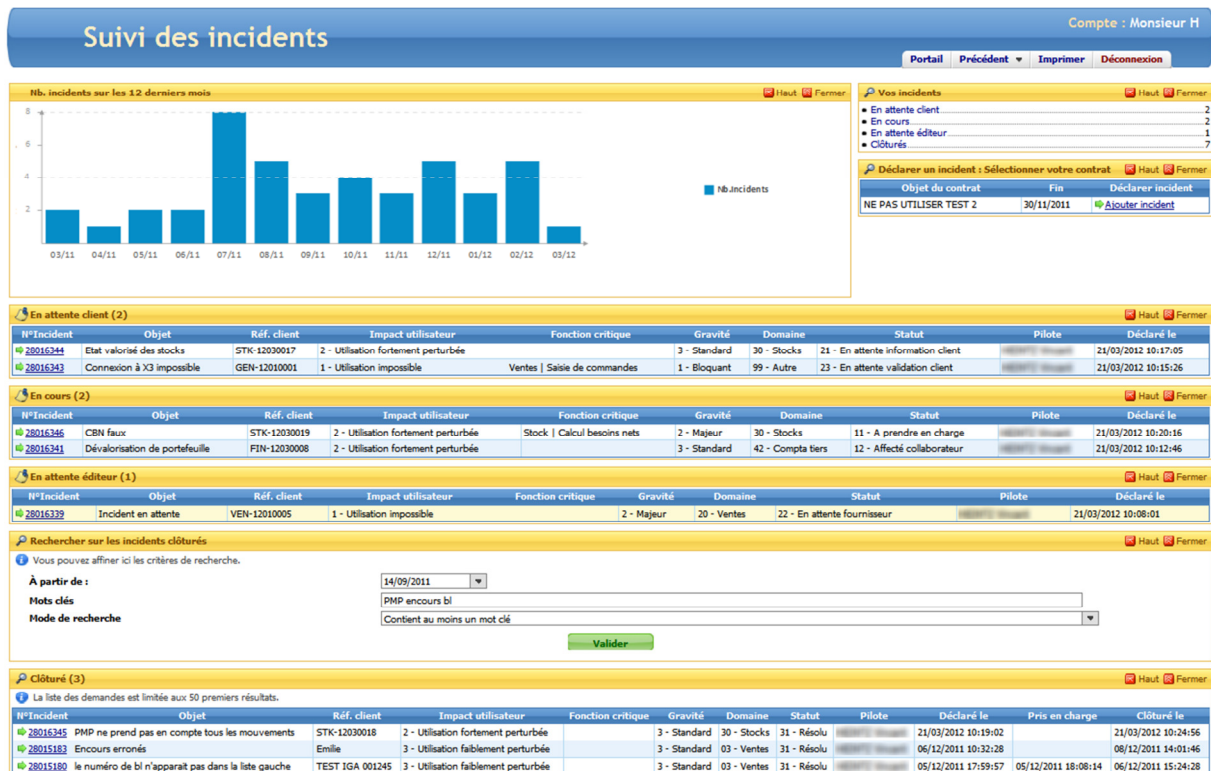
Suivi des incidents

Compte : Monsieur H

Portail | Précédent | Imprimer | Déconnexion

Nb. incidents sur les 12 derniers mois

Haut Fermer

8
6
4
2

03/11 04/11 05/11 06/11 07/11 08/11 09/11 10/11 11/11 12/11 01/12 02/12 03/12

Nb.Incidents

Vos incidents

Haut Fermer

En attente client 2
En cours 2
En attente éditeur 1
Clôturés 7

Déclarer un incident : Sélectionner votre contrat

Haut Fermer

| Objet du contrat | Fin | Déclarer incident |
|---|---|---|
| NE PAS UTILISER TEST 2 | 30/11/2011 | Ajouter incident |

En attente client (2)

Haut Fermer

| N°Incident | Objet | Réf. client | Impact utilisateur | Fonction critique | Gravité | Domaine | Statut | Pilote | Déclaré le |
|---|---|---|---|---|---|---|---|---|---|
| 28016344 | Etat valorisé des stocks | STK-12030017 | 2 - Utilisation fortement perturbée | | 3 - Standard | 30 - Stocks | 21 - En attente information client | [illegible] | 21/03/2012 10:17:05 |
| 28016343 | Connexion à X3 impossible | GEN-12010001 | 1 - Utilisation impossible | Ventes \| Saisie de commandes | 1 - Bloquant | 99 - Autre | 23 - En attente validation client | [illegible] | 21/03/2012 10:15:26 |

En cours (2)

Haut Fermer

| N°Incident | Objet | Réf. client | Impact utilisateur | Fonction critique | Gravité | Domaine | Statut | Pilote | Déclaré le |
|---|---|---|---|---|---|---|---|---|---|
| 28016346 | CBN faux | STK-12030019 | 2 - Utilisation fortement perturbée | Stock \| Calcul besoins nets | 2 - Majeur | 30 - Stocks | 11 - A prendre en charge | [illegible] | 21/03/2012 10:20:16 |
| 28016341 | Dévalorisation de portefeuille | FIN-12030008 | 2 - Utilisation fortement perturbée | | 3 - Standard | 42 - Compta tiers | 12 - Affecté collaborateur | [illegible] | 21/03/2012 10:12:46 |

En attente éditeur (1)

Haut Fermer

| N°Incident | Objet | Réf. client | Impact utilisateur | Fonction critique | Gravité | Domaine | Statut | Pilote | Déclaré le |
|---|---|---|---|---|---|---|---|---|---|
| 28016339 | Incident en attente | VEN-12010005 | 1 - Utilisation impossible | | 2 - Majeur | 20 - Ventes | 22 - En attente fournisseur | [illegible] | 21/03/2012 10:08:01 |

Rechercher sur les incidents clôturés

Haut Fermer

Vous pouvez affiner ici les critères de recherche.

À partir de : 14/09/2011
Mots clés PMP encours bl
Mode de recherche Contient au moins un mot clé

Valider

Clôturé (3)

Haut Fermer

La liste des demandes est limitée aux 50 premiers résultats.

| N°Incident | Objet | Réf. client | Impact utilisateur | Fonction critique | Gravité | Domaine | Statut | Pilote | Déclaré le | Pris en charge | Clôturé le |
|---|---|---|---|---|---|---|---|---|---|---|---|
| 28016345 | PMP ne prend pas en compte tous les mouvements | STK-12030018 | 2 - Utilisation fortement perturbée | | 3 - Standard | 30 - Stocks | 31 - Résolu | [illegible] | 21/03/2012 10:19:02 | | 21/03/2012 10:24:56 |
| 28015183 | Encours erronés | Emilie | 3 - Utilisation faiblement perturbée | | 3 - Standard | 03 - Ventes | 31 - Résolu | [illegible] | 06/12/2011 10:32:28 | | 08/12/2011 14:01:46 |
| 28015180 | le numéro de bl n'apparait pas dans la liste gauche | TEST IGA 001245 | 3 - Utilisation faiblement perturbée | | 3 - Standard | 03 - Ventes | 31 - Résolu | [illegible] | 05/12/2011 17:59:57 | 05/12/2011 18:08:14 | 06/12/2011 15:53:11 |